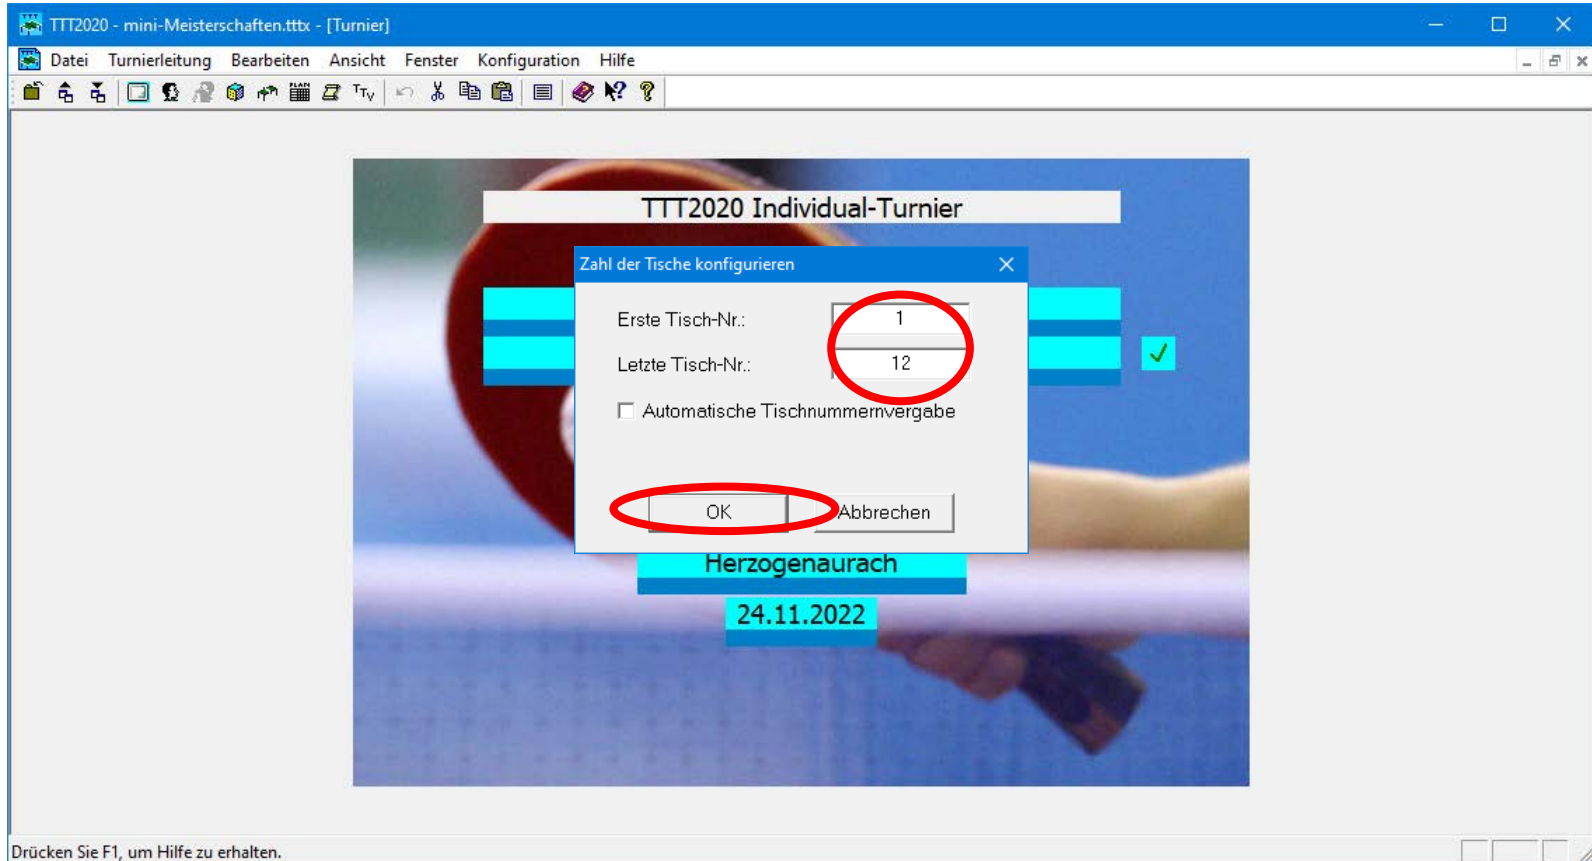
TTT2020 - mini-Meisterschaften.tttx - [Turnier]

Datei Turnierleitung Bearbeiten Ansicht Fenster Konfiguration Hilfe

TTT2020 Individual-Turnier

Zahl der Tische konfigurieren

Erste Tisch-Nr.: 1

Letzte Tisch-Nr.: 12

Automatische Tischnummernvergabe

OK

Abbrechen

Herzogenaurach

24.11.2022

Drücken Sie F1, um Hilfe zu erhalten.